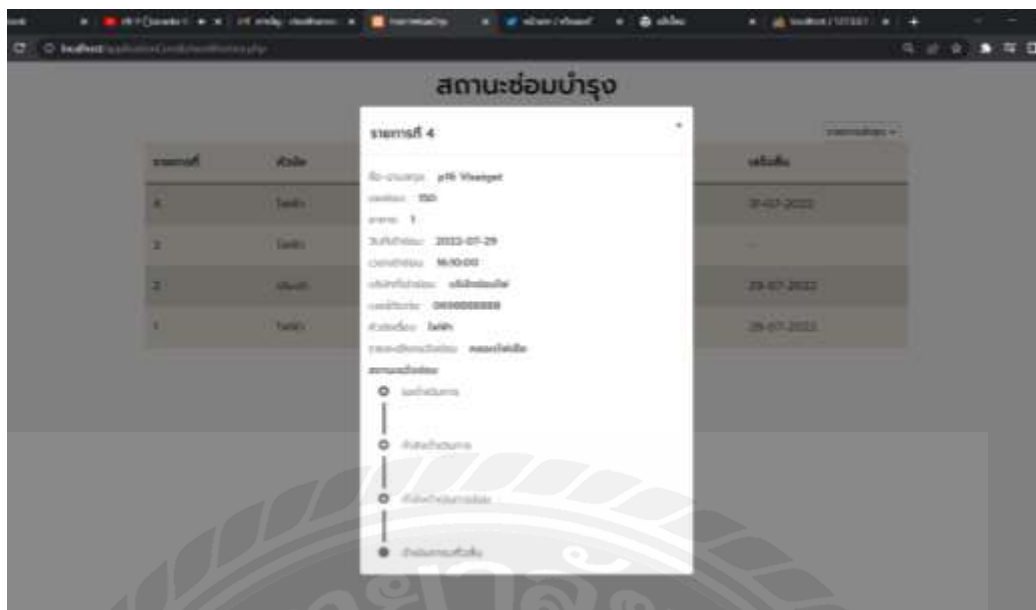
สถานะซ่อมบำรุง

รายการที่ 4

×

ชื่อ-นามสกุล: p16 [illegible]

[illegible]: 150

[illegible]: 1

วันที่: 2022-07-29

เวลา: 16:10:00

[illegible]

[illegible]: 0800000000

หัวข้อเรื่อง: ไฟฟ้า

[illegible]

สถานะ

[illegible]

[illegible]

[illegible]

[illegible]

| รายการที่ | หัวข้อ | | เสร็จสิ้น |
|---|---|---|---|
| 4 | ไฟฟ้า | | 31-07-2022 |
| 3 | ไฟฟ้า | | - |
| 2 | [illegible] | | 29-07-2022 |
| 1 | ไฟฟ้า | | 28-07-2022 |